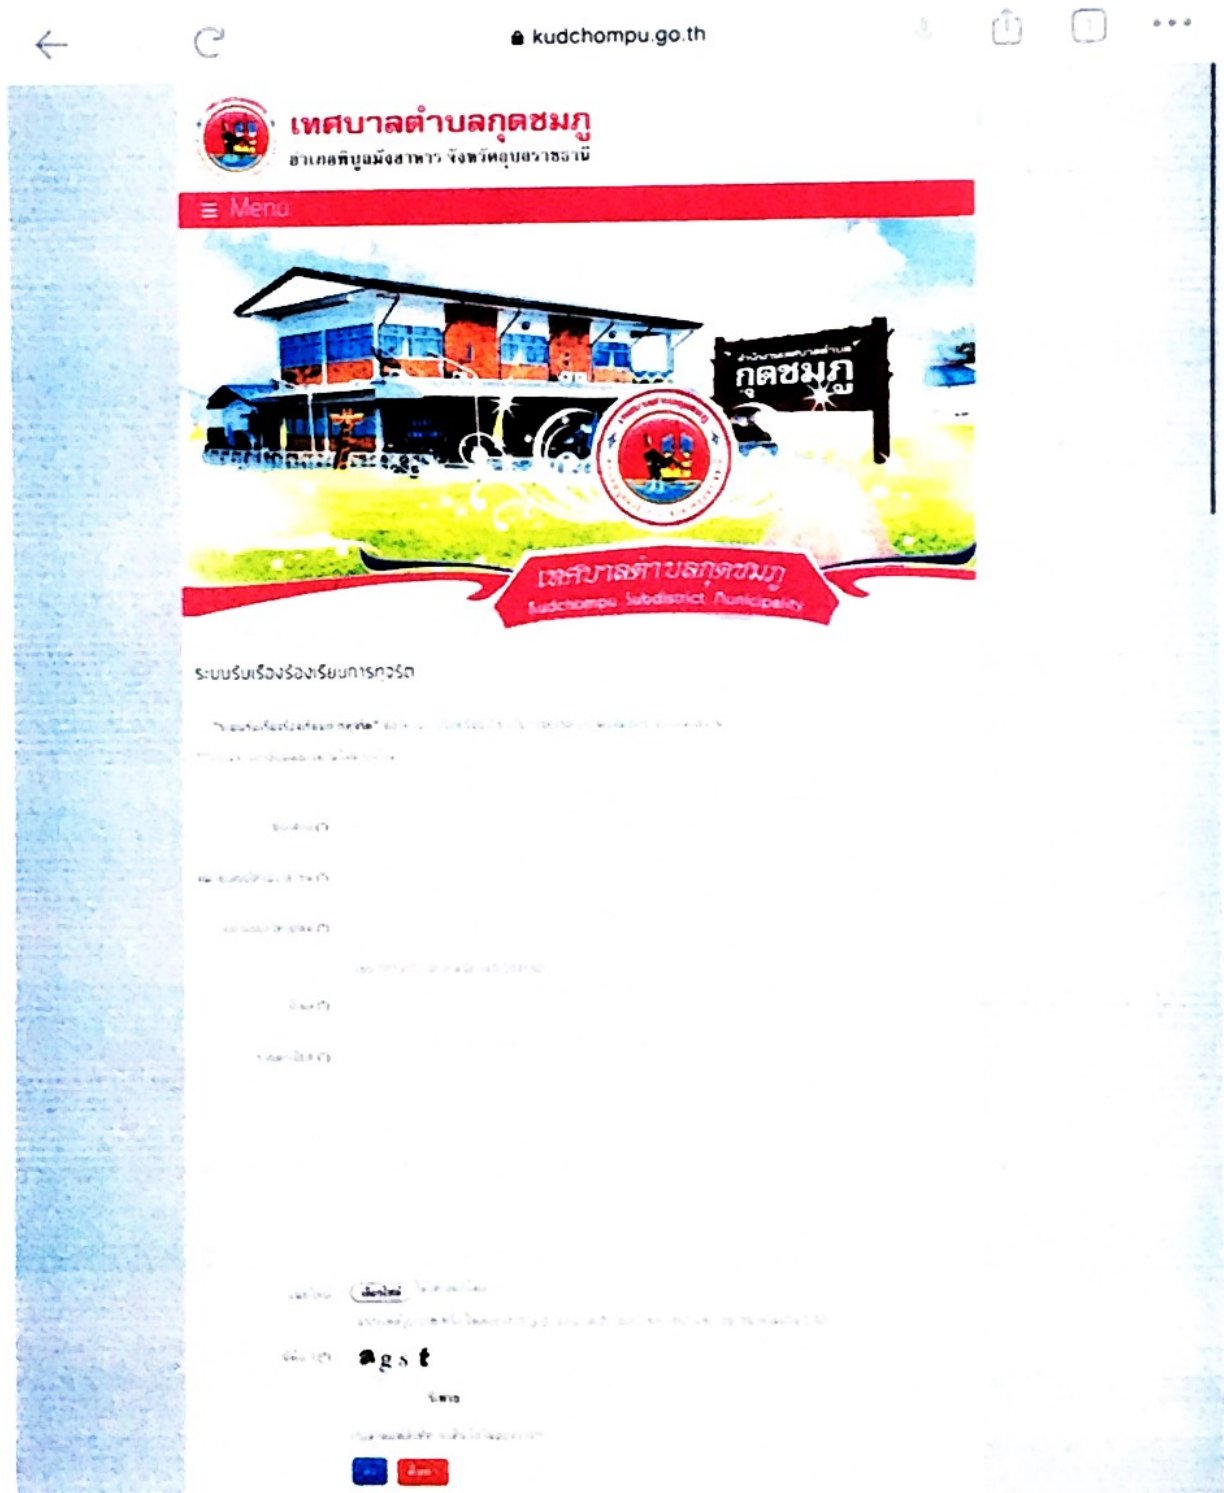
kudchompu.go.th

เทศบาลตำบลกุดชมภู
อำเภอพิบูลมังสาหาร จังหวัดอุบลราชธานี

≡ Menu

สำนักงานเทศบาลตำบล
กุดชมภู

เทศบาลตำบลกุดชมภู
Kudchompu Subdistrict Municipality

ระบบรับเรื่องร้องเรียนการทุจริต

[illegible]

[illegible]

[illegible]

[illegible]

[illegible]

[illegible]

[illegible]

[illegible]

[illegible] เลือกไฟล์ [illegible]

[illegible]

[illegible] agst

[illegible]

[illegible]

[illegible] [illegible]